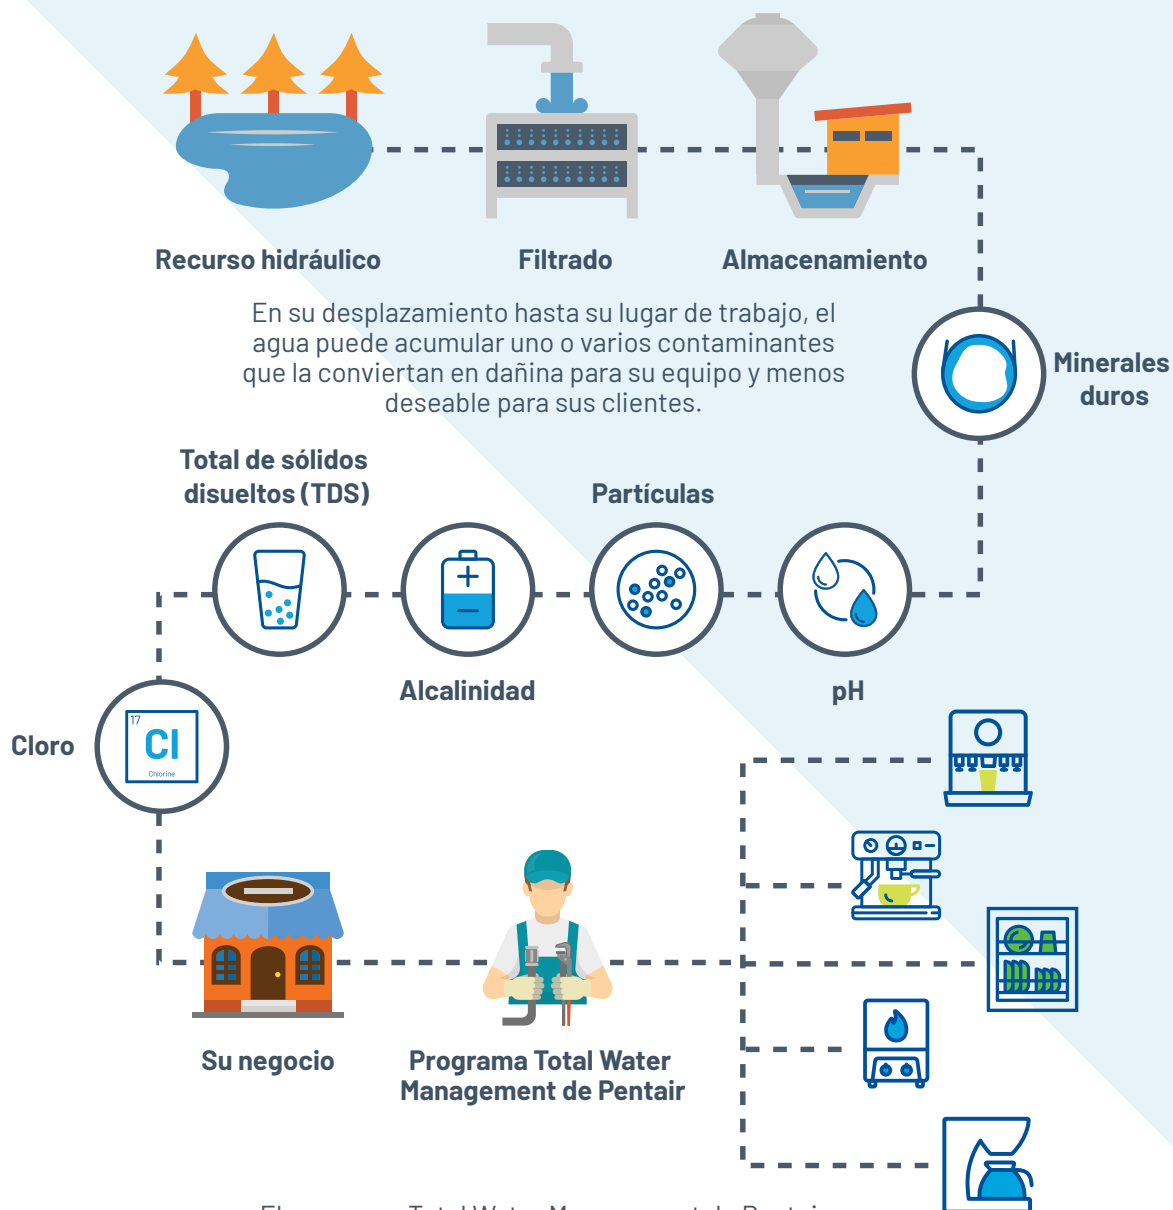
Recurso hidráulico

Filtrado

Almacenamiento

En su desplazamiento hasta su lugar de trabajo, el agua puede acumular uno o varios contaminantes que la conviertan en dañina para su equipo y menos deseable para sus clientes.

Minerales duros

Total de sólidos disueltos (TDS)

Partículas

Alcalinidad

pH

Cloro

17
Cl
Chlorine

Su negocio

Programa Total Water Management de Pentair

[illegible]